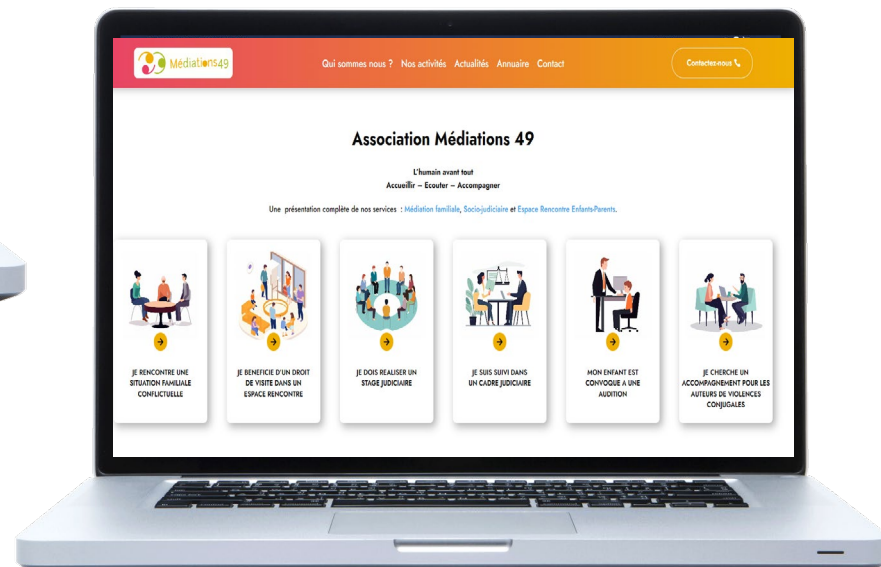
Médiations49

Qui sommes nous ? Nos activités Actualités Annuaire Contact

Contactez-nous

Association Médiations 49

L'humain avant tout
Accueillir – Ecouter – Accompagner

Une présentation complète de nos services : Médiation familiale, Socio-judiciaire et Espace Rencontre Enfants-Parents.

JE RENCONTRE UNE SITUATION FAMILIALE CONFLICTUELLE

JE BENEFICIE D'UN DROIT DE VISITE DANS UN ESPACE RENCONTRE

JE DOIS REALISER UN STAGE JUDICIAIRE

JE SUIS SUIVI DANS UN CADRE JUDICIAIRE

MON ENFANT EST CONVOQUE A UNE AUDITION

JE CHERCHE UN ACCOMPAGNEMENT POUR LES AUTEURS DE VIOLENCES CONJUGALES